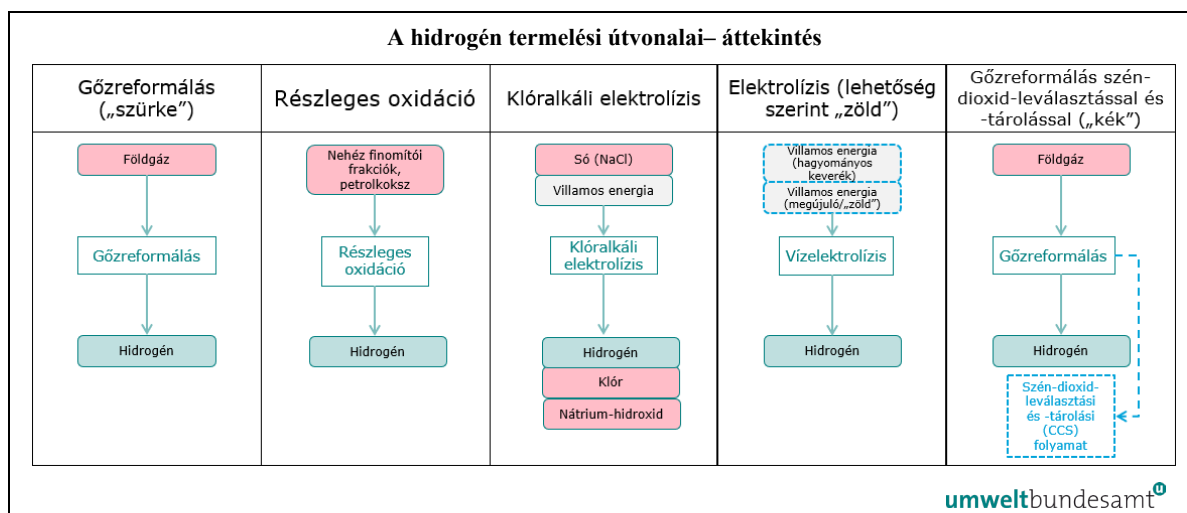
A hidrogén termelési útvonalai– áttekintés

| Gőzreformálás („szürke”) | Részleges oxidáció | Klóralkáli elektrolízis | Elektrolízis (lehetőség szerint „zöld”) | Gőzreformálás szén-dioxid-leválasztással és -tárolással („kék”) |
|---|---|---|---|---|
| Földgáz | Nehéz finomítói frakciók, petrolkoksz | Só (NaCl) | Villamos energia (hagyományos keverék) | Földgáz |
| | | Villamos energia | Villamos energia (megújuló/„zöld”) | |
| Gőzreformálás | Részleges oxidáció | Klóralkáli elektrolízis | Vízelektrolízis | Gőzreformálás |
| Hidrogén | Hidrogén | Hidrogén | Hidrogén | Hidrogén |
| | | Klór | | Szén-dioxid-leválasztási és -tárolási (CCS) folyamat |
| | | Nátrium-hidroxid | | |

umweltbundesamt